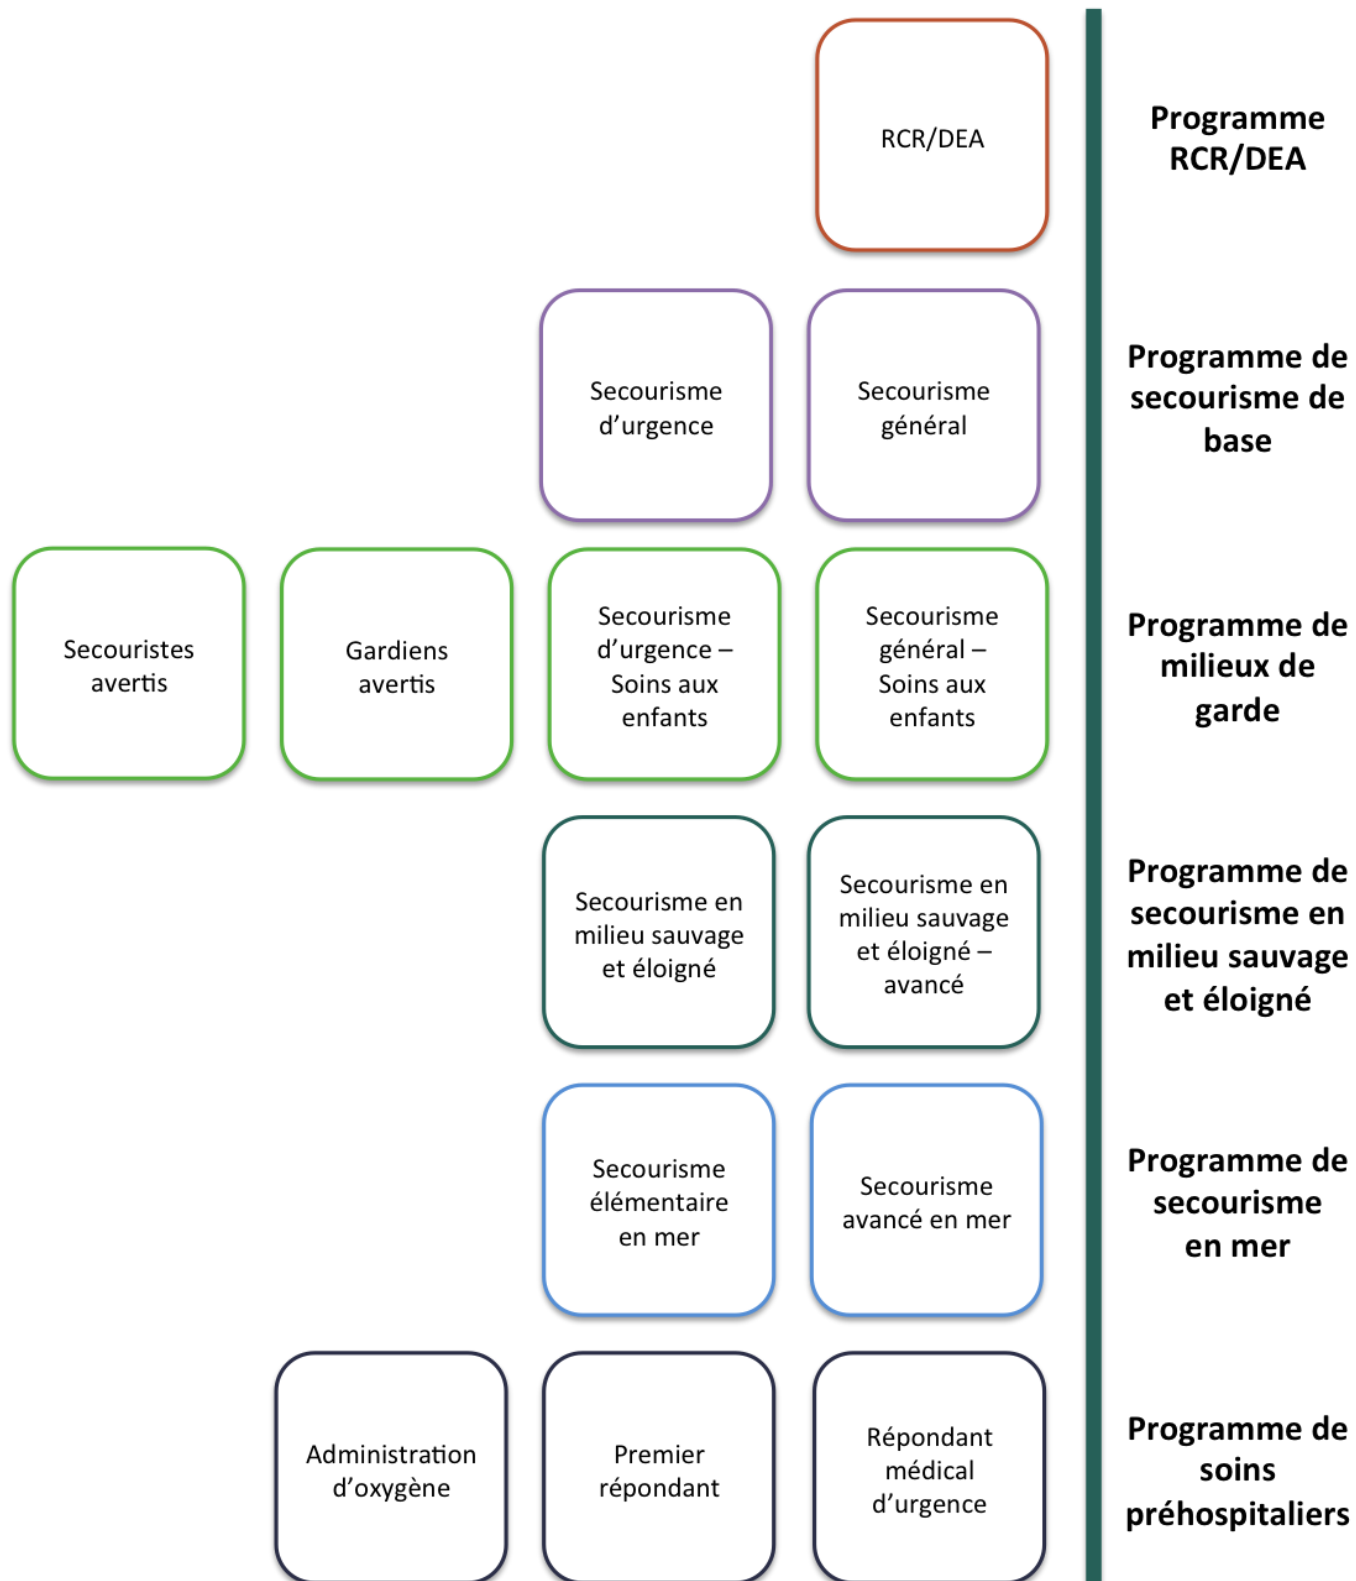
RCR/DEA

Programme RCR/DEA

Secourisme d'urgence

Secourisme général

Programme de secourisme de base

Secouristes avertis

Gardiens avertis

Secourisme d'urgence – Soins aux enfants

Secourisme général – Soins aux enfants

Programme de milieux de garde

Secourisme en milieu sauvage et éloigné

Secourisme en milieu sauvage et éloigné – avancé

Programme de secourisme en milieu sauvage et éloigné

Secourisme élémentaire en mer

Secourisme avancé en mer

Programme de secourisme en mer

Administration d'oxygène

Premier répondant

Répondant médical d'urgence

Programme de soins préhospitaliers